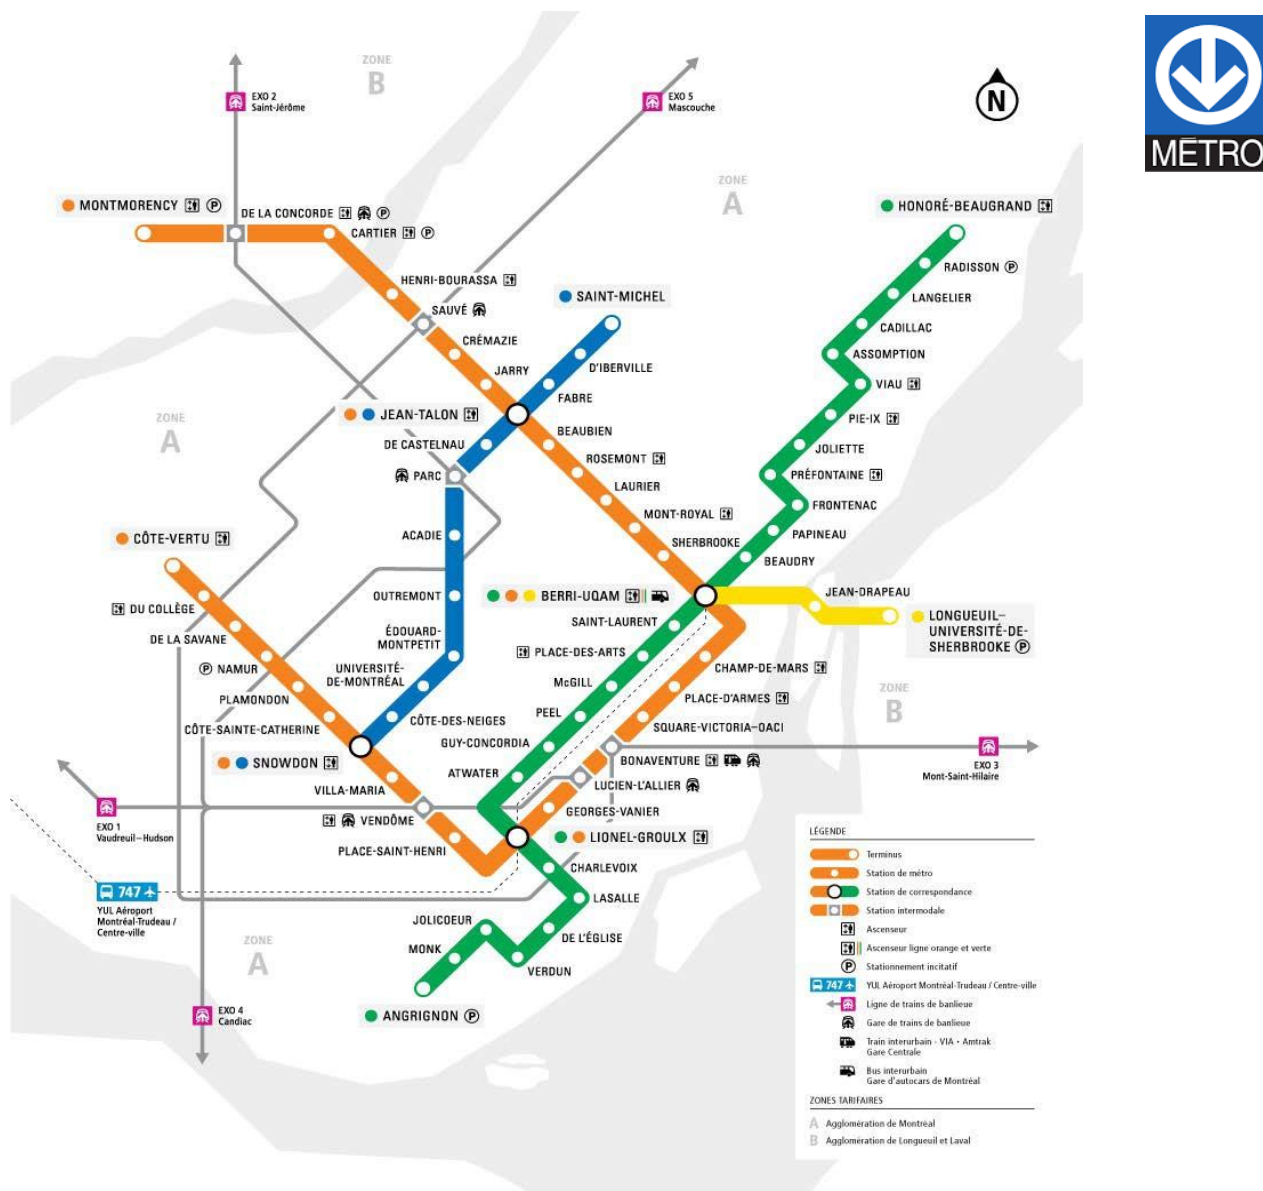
MÉTRO

N

ZONE B

EXO 2 Saint-Jérôme

EXO 5 Mascouche

ZONE A

MONTMORENCY
DE LA CONCORDE
CARTIER
HENRI-BOURASSA
SAUVÉ
CRÉMAZIE
JARRY
JEAN-TALON
DE CASTELNAU
PARC
ACADIE
OUTREMONT
ÉDOUARD-MONTPETIT
UNIVERSITÉ-DE-MONTRÉAL
CÔTE-DES-NEIGES
SNOWDON
CÔTE-VERTU
DU COLLÈGE
DE LA SAVANE
NAMUR
PLAMONDON
CÔTE-SAINTE-CATHERINE
VILLA-MARIA
VENDÔME
PLACE-SAINT-HENRI
SAINT-MICHEL
D'IBERVILLE
FABRE
BEAUBIEN
ROSEMONT
LAURIER
MONT-ROYAL
SHERBROOKE
BERRI-UQAM
SAINT-LAURENT
PLACE-DES-ARTS
McGILL
PEEL
GUY-CONCORDIA
ATWATER
LIONEL-GROULX
CHARLEVOIX
LASALLE
DE L'ÉGLISE
VERDUN
JOLICOEUR
MONK
ANGRIGNON
GEORGES-VANIER
LUCIEN-L'ALLIER
BONAVENTURE
SQUARE-VICTORIA-OACI
PLACE-D'ARMES
CHAMP-DE-MARS
HONORÉ-BEAUGRAND
RADISSON
LANGELIER
CADILLAC
ASSOMPTION
VIAU
PIE-IX
JOLIETTE
PRÉFONTAINE
FRONTENAC
PAPINEAU
BEAUDRY
JEAN-DRAPEAU
LONGUEUIL–UNIVERSITÉ-DE-SHERBROOKE

ZONE A

ZONE B

EXO 3 Mont-Saint-Hilaire

EXO 1 Vaudreuil–Hudson

747
YUL Aéroport Montréal-Trudeau / Centre-ville

ZONE A

EXO 4 Candiac

LÉGENDE
Terminus
Station de métro
Station de correspondance
Station intermodale
Ascenseur
Ascenseur ligne orange et verte
Stationnement incitatif
747 YUL Aéroport Montréal-Trudeau / Centre-ville
Ligne de trains de banlieue
Gare de trains de banlieue
Train interurbain - VIA - Amtrak Gare Centrale
Bus interurbain Gare d'autocars de Montréal

ZONES TARIFAIRES
A Agglomération de Montréal
B Agglomération de Longueuil et Laval